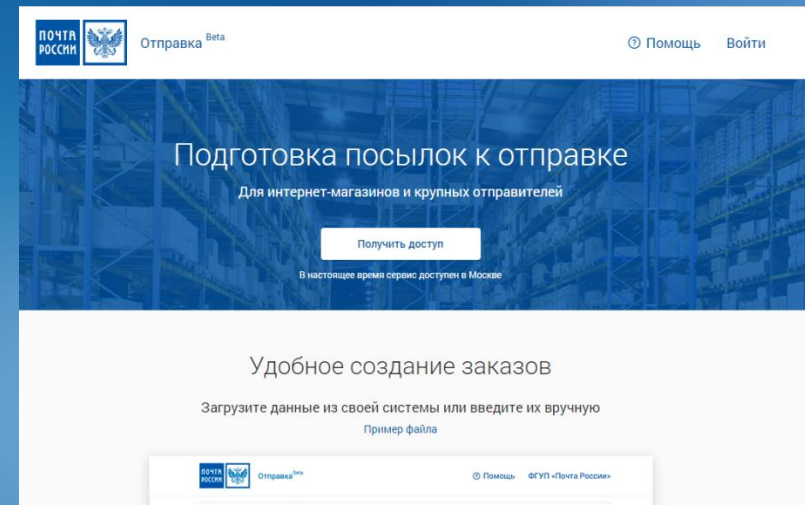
ПОЧТА РОССИИ

Отправка Beta

Помощь Войти

Подготовка посылок к отправке

Для интернет-магазинов и крупных отправителей

Получить доступ

В настоящее время сервис доступен в Москве

Удобное создание заказов

Загрузите данные из своей системы или введите их вручную

Пример файла

ПОЧТА РОССИИ

Отправка Beta

Помощь ФГУП «Почта России»